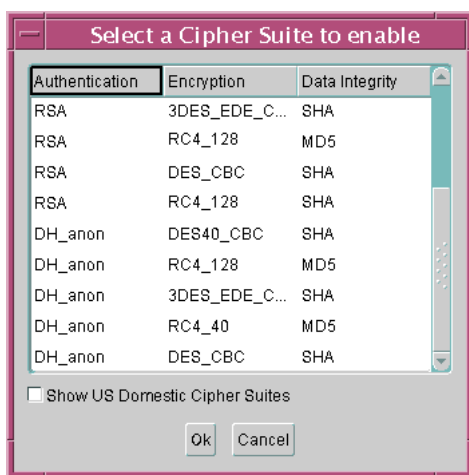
Select a Cipher Suite to enable

| Authentication | Encryption | Data Integrity |
|---|---|---|
| RSA | 3DES_EDE_C... | SHA |
| RSA | RC4_128 | MD5 |
| RSA | DES_CBC | SHA |
| RSA | RC4_128 | SHA |
| DH_anon | DES40_CBC | SHA |
| DH_anon | RC4_128 | MD5 |
| DH_anon | 3DES_EDE_C... | SHA |
| DH_anon | RC4_40 | MD5 |
| DH_anon | DES_CBC | SHA |

Show US Domestic Cipher Suites

Ok Cancel